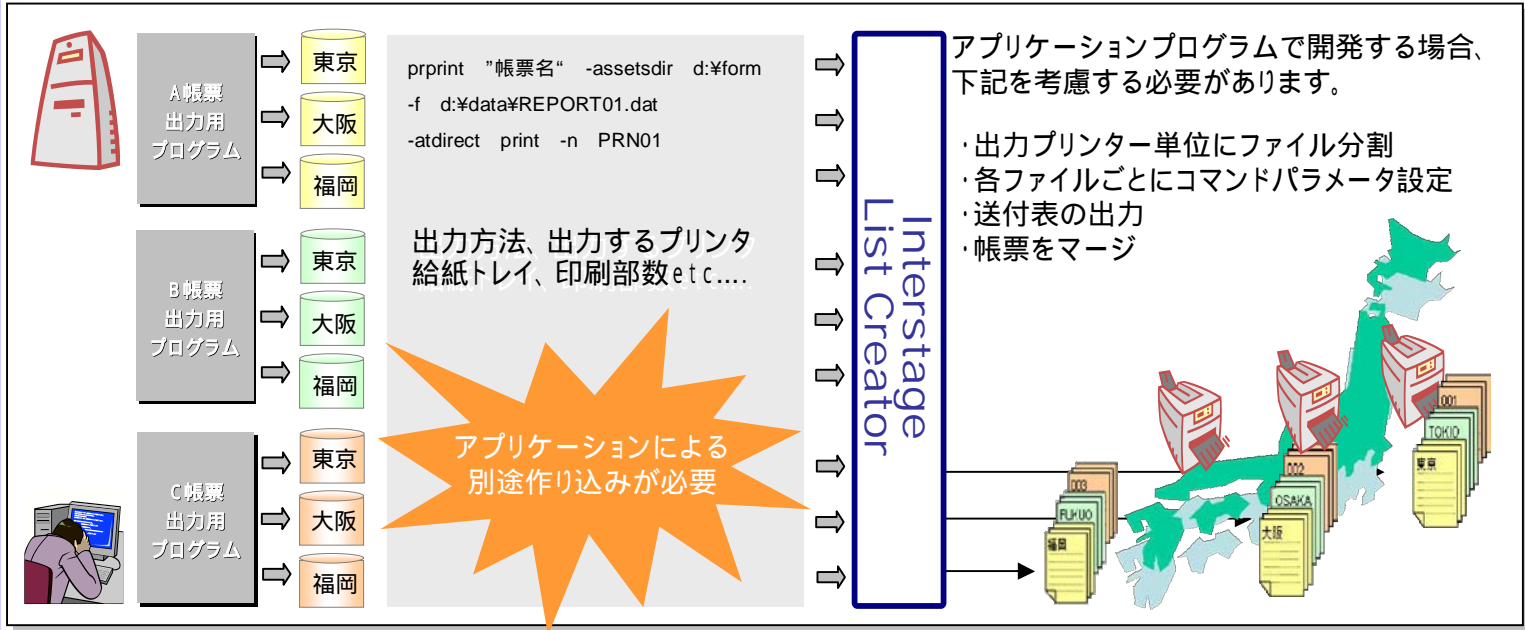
A帳票
出力用
プログラム

東京
大阪
福岡

B帳票
出力用
プログラム

東京
大阪
福岡

C帳票
出力用
プログラム

東京
大阪
福岡

prprint "帳票名" -assetsdir d:¥form
-f d:¥data¥REPORT01.dat
-atdirect print -n PRN01

出力方法、出力するプリンタ
給紙トレイ、印刷部数etc....

アプリケーションによる
別途作り込みが必要

Interstage
List Creator

アプリケーションプログラムで開発する場合、
下記を考慮する必要があります。

・出力プリンター単位にファイル分割
・各ファイルごとにコマンドパラメータ設定
・送付表の出力
・帳票をマージ

003
FUKUO
福岡

002
OSAKA
大阪

001
TOKIO
東京